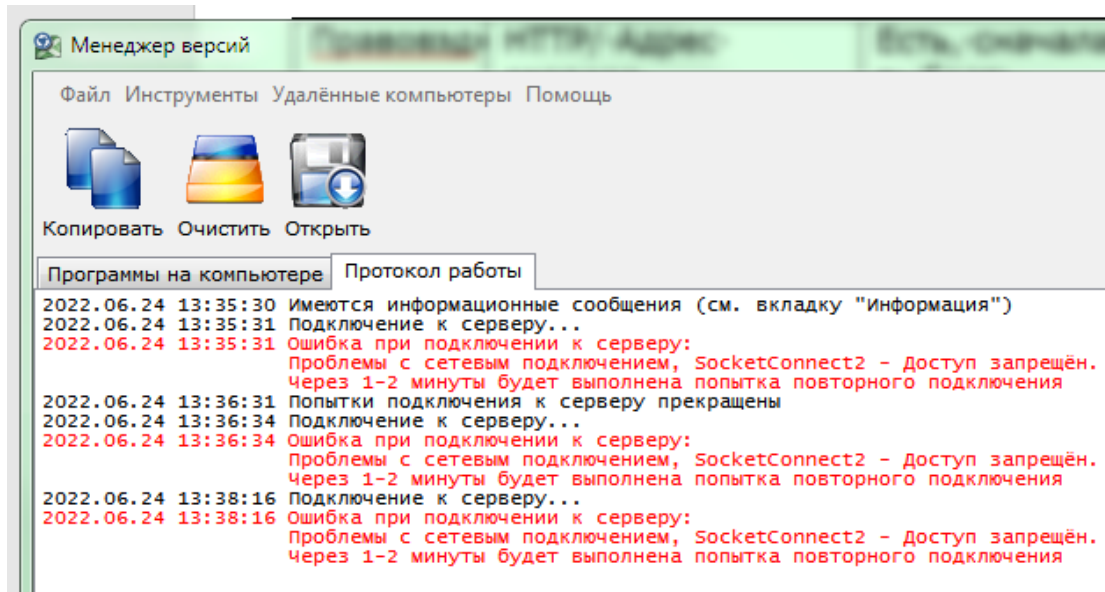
Менеджер версий

Файл Инструменты Удалённые компьютеры Помощь

Копировать Очистить Открыть

Программы на компьютере Протокол работы

2022.06.24 13:35:30 Имеются информационные сообщения (см. вкладку "Информация")
2022.06.24 13:35:31 Подключение к серверу...
2022.06.24 13:35:31 Ошибка при подключении к серверу:
Проблемы с сетевым подключением, SocketConnect2 - Доступ запрещён.
Через 1-2 минуты будет выполнена попытка повторного подключения
2022.06.24 13:36:31 Попытки подключения к серверу прекращены
2022.06.24 13:36:34 Подключение к серверу...
2022.06.24 13:36:34 Ошибка при подключении к серверу:
Проблемы с сетевым подключением, SocketConnect2 - Доступ запрещён.
Через 1-2 минуты будет выполнена попытка повторного подключения
2022.06.24 13:38:16 Подключение к серверу...
2022.06.24 13:38:16 Ошибка при подключении к серверу:
Проблемы с сетевым подключением, SocketConnect2 - Доступ запрещён.
Через 1-2 минуты будет выполнена попытка повторного подключения